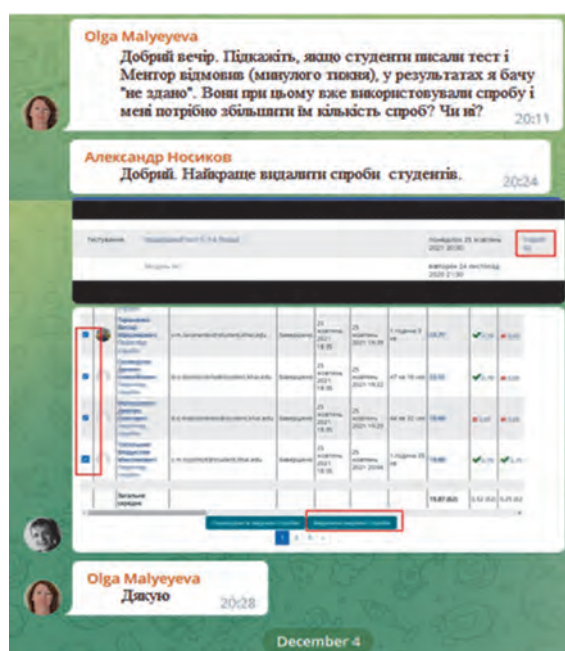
Olga Malyeyeva

Добрий вечір. Підкажіть, якщо студенти писали тест і Ментор відмовив (минулого тижня), у результатах я бачу "не здано". Вони при цьому вже використовували спробу і мені потрібно збільшити їм кількість спроб? Чи ні?

20:11

Александр Носиков

Добрий. Найкраще видалити спроби студентів.

20:24

Тестування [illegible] понеділок 25 жовтня 2021 20:30 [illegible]

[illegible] вівторок 24 листопад 2021 21:30

| | | | | | | | | | | |
|---|---|---|---|---|---|---|---|---|---|---|
| | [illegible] | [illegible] | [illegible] | 25 жовтень 2021 18:35 | 25 жовтень 2021 19:39 | 1 година 3 хв | 23,77 | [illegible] | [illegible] | |
| | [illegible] | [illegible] | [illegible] | 25 жовтень 2021 18:35 | 25 жовтень 2021 19:22 | 47 хв 16 сек | 22,53 | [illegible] | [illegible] | |
| | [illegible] | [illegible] | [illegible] | 25 жовтень 2021 18:35 | 25 жовтень 2021 19:20 | 44 хв 32 сек | 18,60 | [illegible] | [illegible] | |
| | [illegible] | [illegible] | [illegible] | 25 жовтень 2021 18:35 | 25 жовтень 2021 20:04 | 1 година 29 хв | 19,60 | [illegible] | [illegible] | |
| Загальне середнє | | | | | | | 19,87 (63) | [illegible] | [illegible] | |

Переоцінити вибрані спроби Видалити вибрані спроби

1 2 3 »

Olga Malyeyeva

Дякую

20:28

December 4